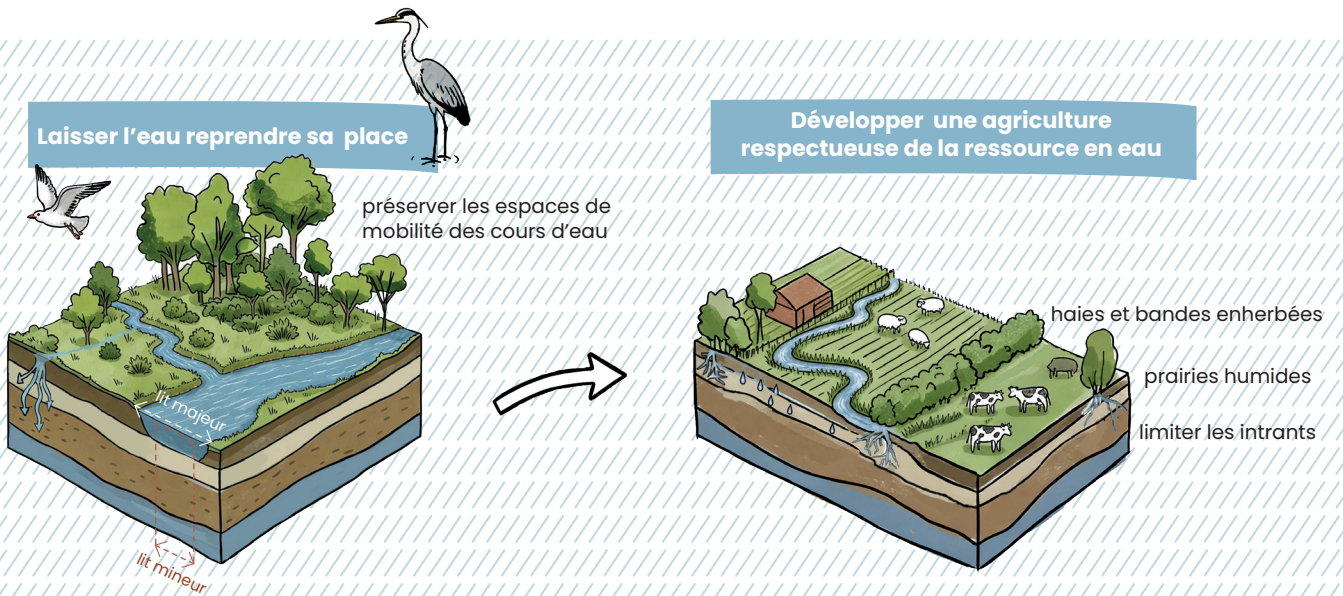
Laisser l’eau reprendre sa place

préserver les espaces de mobilité des cours d’eau

lit majeur

lit mineur

Développer une agriculture respectueuse de la ressource en eau

haies et bandes enherbées

prairies humides

limiter les intrants